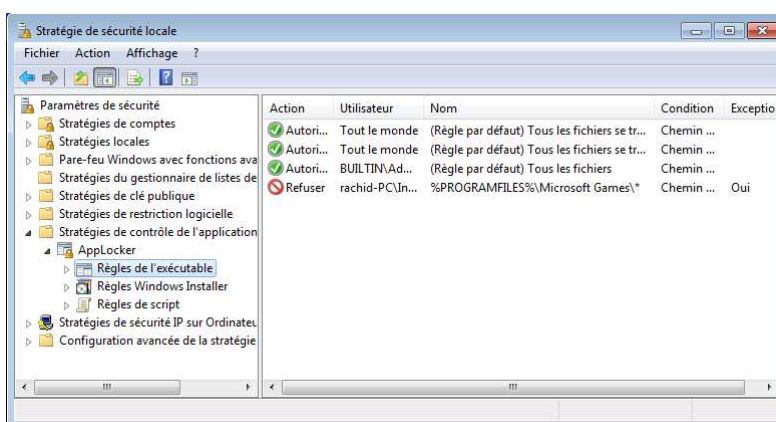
Stratégie de sécurité locale

Fichier Action Affichage ?

Paramètres de sécurité
Stratégies de comptes
Stratégies locales
Pare-feu Windows avec fonctions ava
Stratégies du gestionnaire de listes de
Stratégies de clé publique
Stratégies de restriction logicielle
Stratégies de contrôle de l'application
AppLocker
Règles de l'exécutable
Règles Windows Installer
Règles de script
Stratégies de sécurité IP sur Ordinateu
Configuration avancée de la stratégie

| Action | Utilisateur | Nom | Condition | Exceptio |
|---|---|---|---|---|
| Autori... | Tout le monde | (Règle par défaut) Tous les fichiers se tr... | Chemin ... | |
| Autori... | Tout le monde | (Règle par défaut) Tous les fichiers se tr... | Chemin ... | |
| Autori... | BUILTIN\Ad... | (Règle par défaut) Tous les fichiers | Chemin ... | |
| Refuser | rachid-PC\In... | %PROGRAMFILES%\Microsoft Games\* | Chemin ... | Oui |